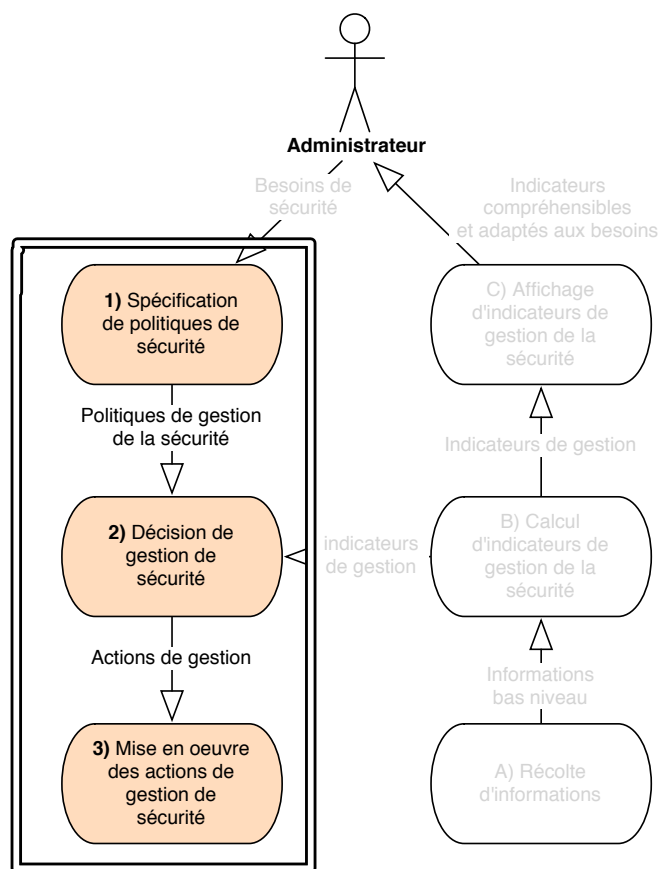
Administrateur

Besoins de sécurité

Indicateurs compréhensibles et adaptés aux besoins

1) Spécification de politiques de sécurité

Politiques de gestion de la sécurité

2) Décision de gestion de sécurité

Actions de gestion

3) Mise en oeuvre des actions de gestion de sécurité

C) Affichage d'indicateurs de gestion de la sécurité

Indicateurs de gestion

indicateurs de gestion

B) Calcul d'indicateurs de gestion de la sécurité

Informations bas niveau

A) Récolte d'informations